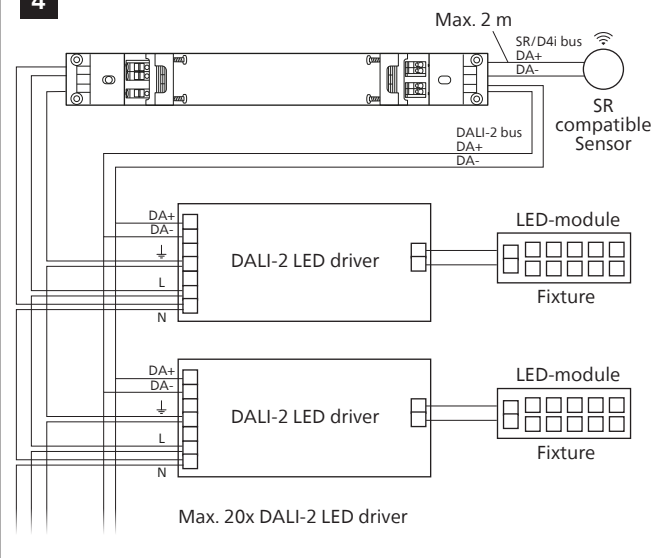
4

Max. 2 m

SR/D4i bus
DA+
DA-

SR compatible Sensor

DALI-2 bus
DA+
DA-

DA+
DA-
⏚
L
N

DALI-2 LED driver

LED-module

Fixture

DA+
DA-
⏚
L
N

DALI-2 LED driver

LED-module

Fixture

Max. 20x DALI-2 LED driver